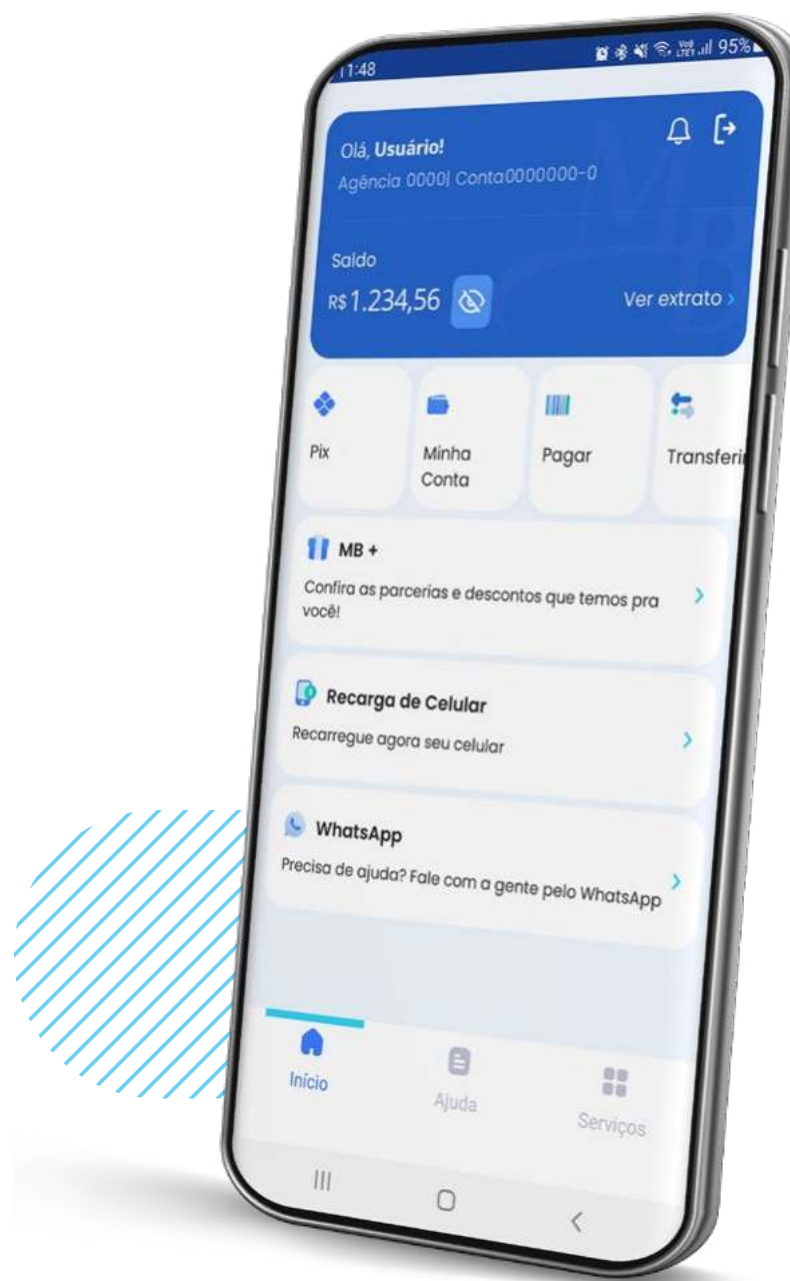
11:48 95%

Olá, Usuário!
Agência 0000| Conta0000000-0

Saldo
R$1.234,56

Ver extrato >

Pix

Minha Conta

Pagar

Transferi

MB +
Confira as parcerias e descontos que temos pra você!

Recarga de Celular
Recarregue agora seu celular

WhatsApp
Precisa de ajuda? Fale com a gente pelo WhatsApp

Início

Ajuda

Serviços